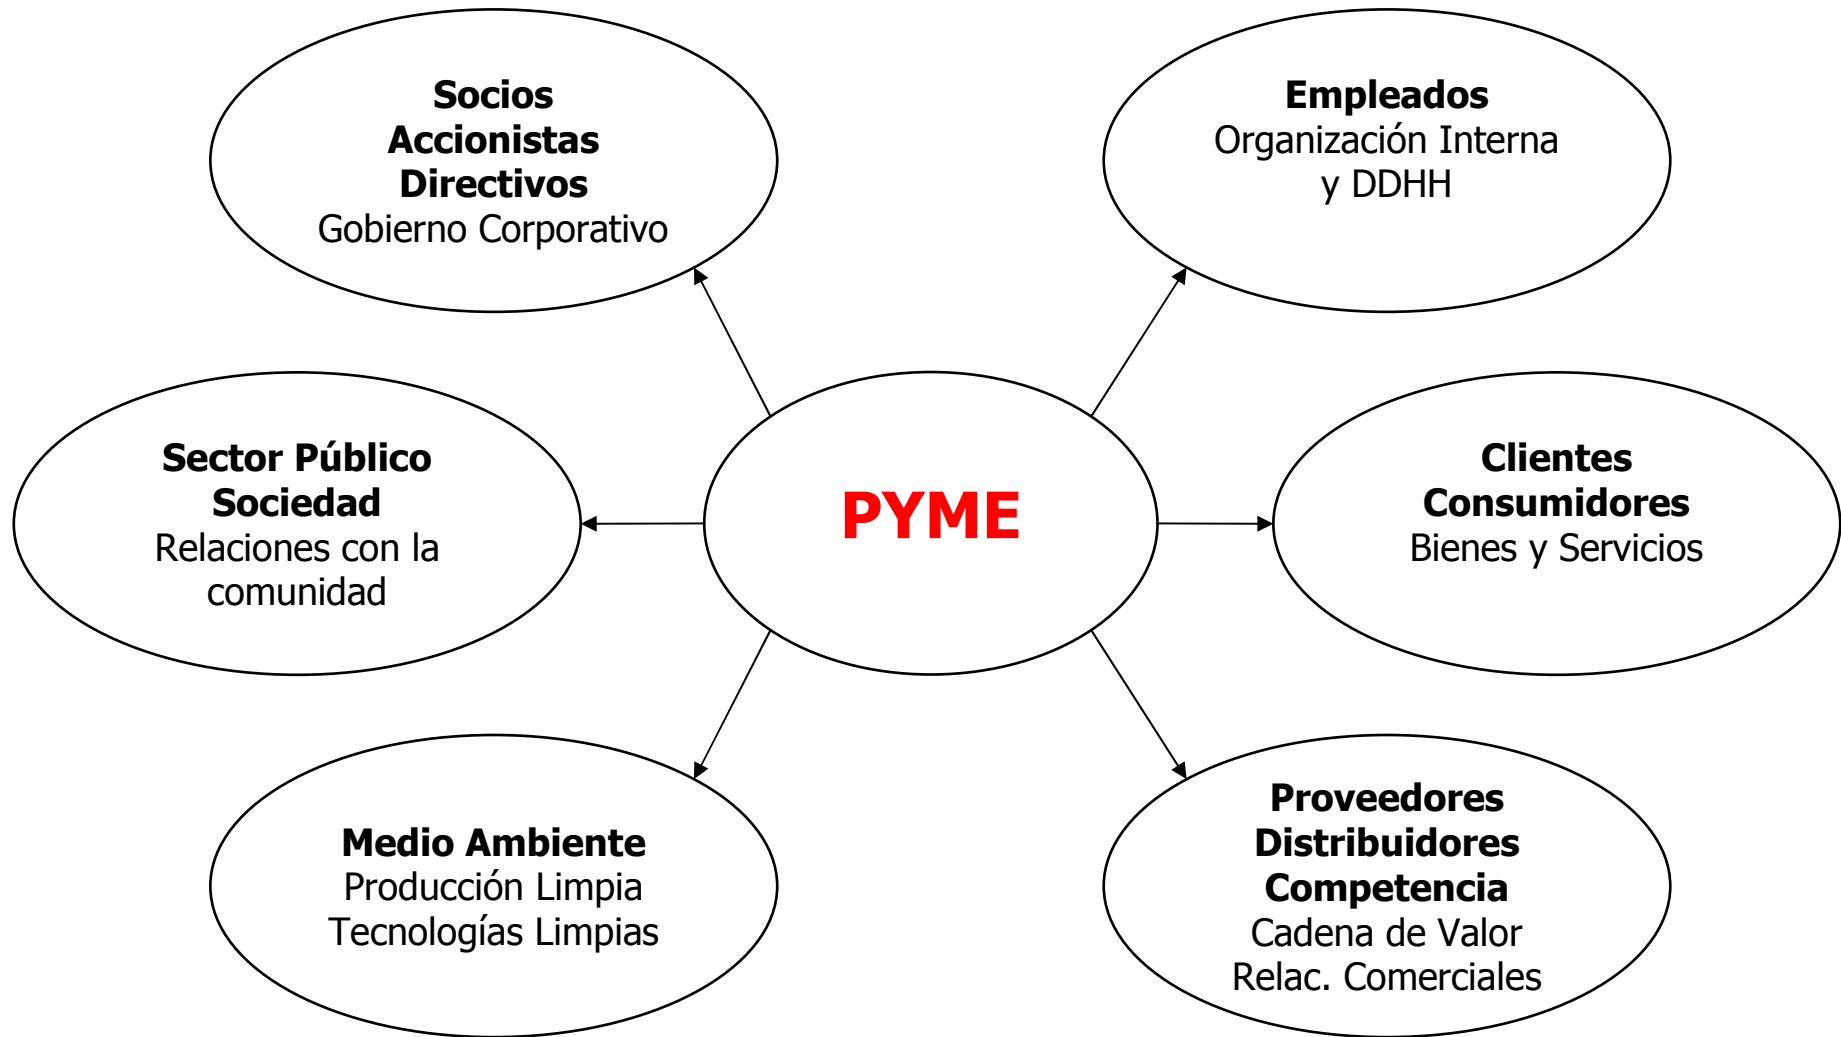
**Socios**
**Accionistas**
**Directivos**
Gobierno Corporativo

**Empleados**
Organización Interna
y DDHH

**Sector Público**
**Sociedad**
Relaciones con la comunidad

**PYME**

**Clientes**
**Consumidores**
Bienes y Servicios

**Medio Ambiente**
Producción Limpia
Tecnologías Limpias

**Proveedores**
**Distribuidores**
**Competencia**
Cadena de Valor
Relac. Comerciales